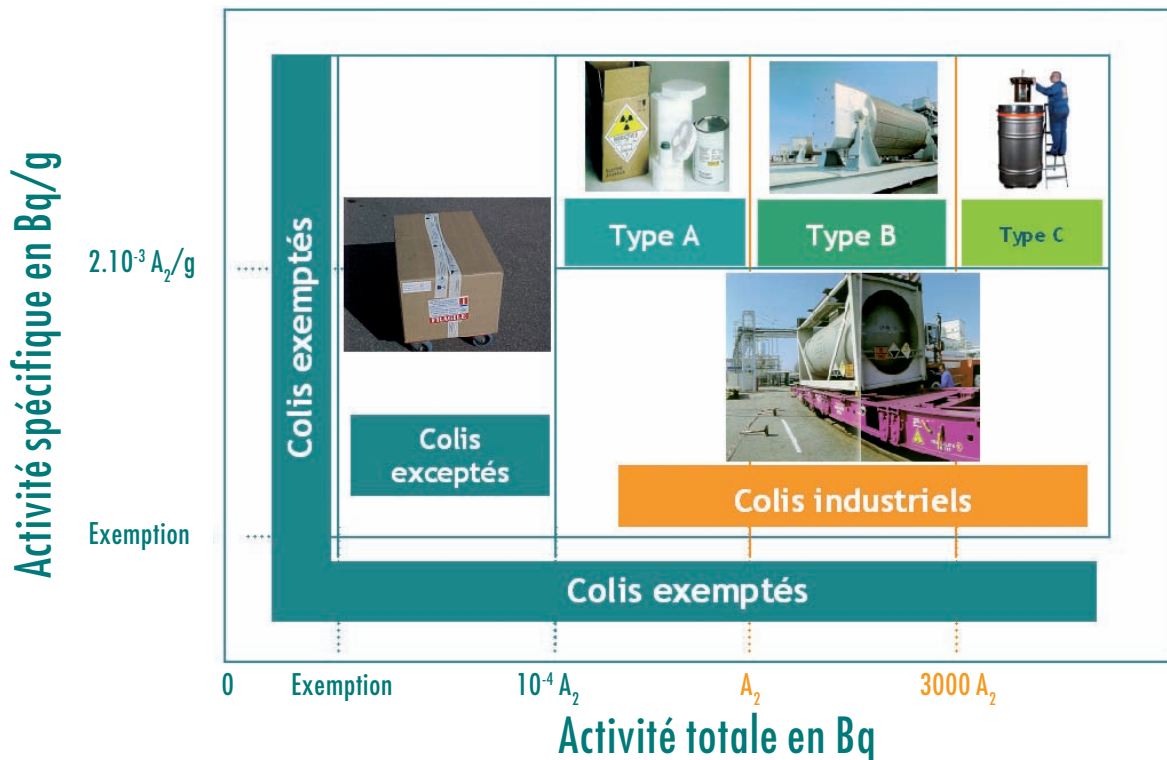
Activité spécifique en Bq/g

$2.10^{-3}$ $A_2$/g

Exemption

Colis exemptés

Type A

Type B

Type C

Colis exceptés

Colis industriels

Colis exemptés

0

Exemption

$10^{-4}$ $A_2$

$A_2$

3000 $A_2$

Activité totale en Bq